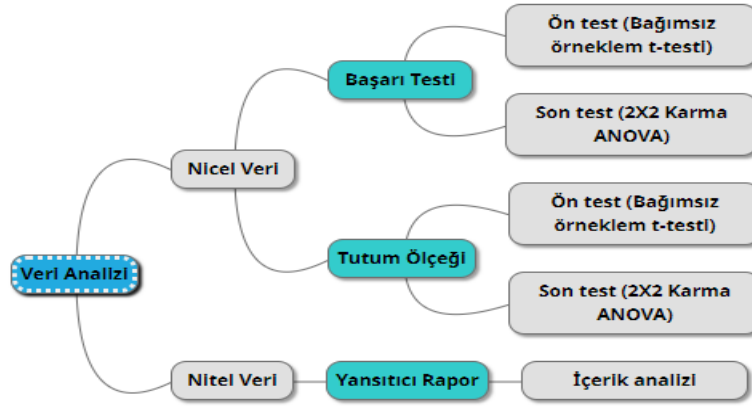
Veri Analizi

Nicel Veri

Başarı Testi

Ön test (Bağımsız örneklem t-testi)

Son test (2X2 Karma ANOVA)

Tutum Ölçeği

Ön test (Bağımsız örneklem t-testi)

Son test (2X2 Karma ANOVA)

Nitel Veri

Yansıtıcı Rapor

İçerik analizi